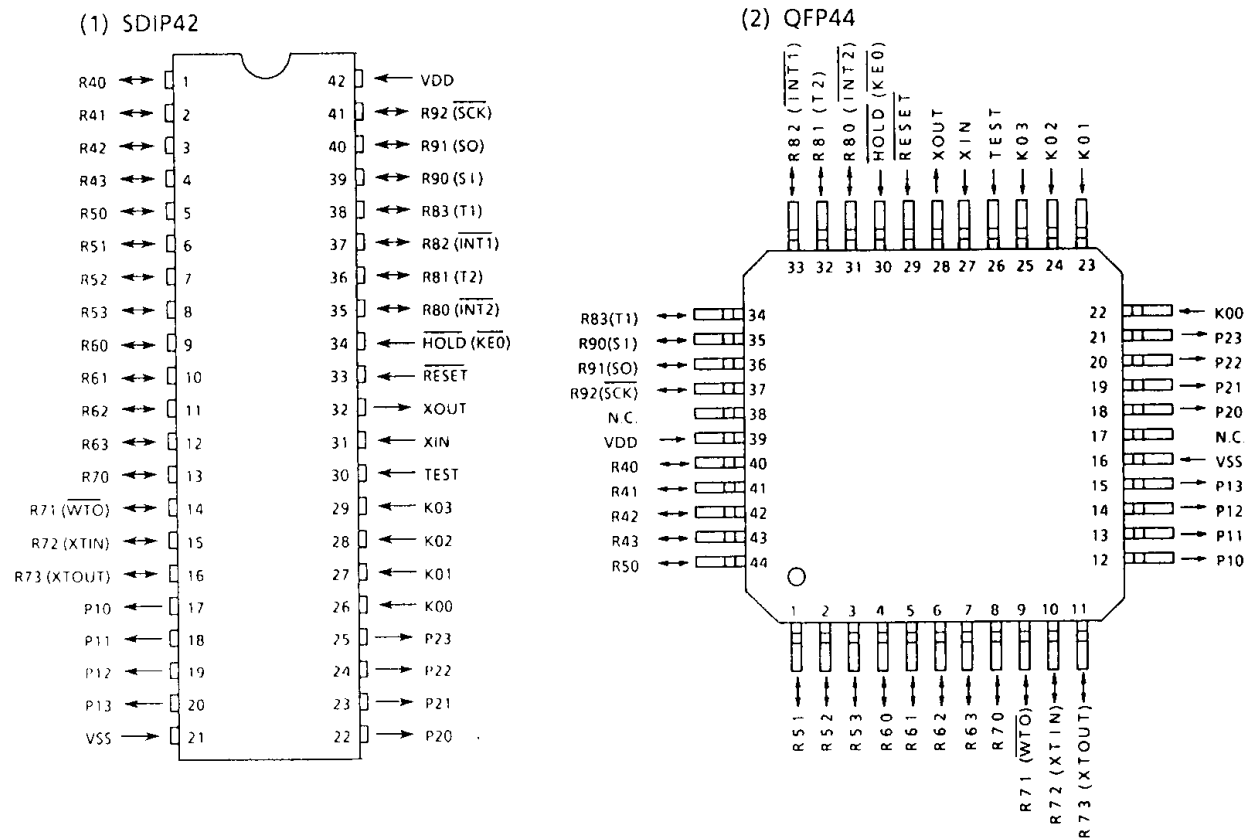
(1) SDIP42

R40 1
R41 2
R42 3
R43 4
R50 5
R51 6
R52 7
R53 8
R60 9
R61 10
R62 11
R63 12
R70 13
R71 ($\overline{WTO}$) 14
R72 (XTIN) 15
R73 (XTOUT) 16
P10 17
P11 18
P12 19
P13 20
VSS 21

42 VDD
41 R92 ($\overline{SCK}$)
40 R91 (SO)
39 R90 (SI)
38 R83 (T1)
37 R82 ($\overline{INT1}$)
36 R81 (T2)
35 R80 ($\overline{INT2}$)
34 $\overline{HOLD}$ ($\overline{KE0}$)
33 $\overline{RESET}$
32 XOUT
31 XIN
30 TEST
29 K03
28 K02
27 K01
26 K00
25 P23
24 P22
23 P21
22 P20

(2) QFP44

R82 ($\overline{INT1}$) 33
R81 (T2) 32
R80 ($\overline{INT2}$) 31
$\overline{HOLD}$ ($\overline{KE0}$) 30
$\overline{RESET}$ 29
XOUT 28
XIN 27
TEST 26
K03 25
K02 24
K01 23

R83(T1) 34
R90(SI) 35
R91(SO) 36
R92($\overline{SCK}$) 37
N.C. 38
VDD 39
R40 40
R41 41
R42 42
R43 43
R50 44

22 K00
21 P23
20 P22
19 P21
18 P20
17 N.C.
16 VSS
15 P13
14 P12
13 P11
12 P10

1 R51
2 R52
3 R53
4 R60
5 R61
6 R62
7 R63
8 R70
9 R71 ($\overline{WTO}$)
10 R72 (XTIN)
11 R73 (XTOUT)